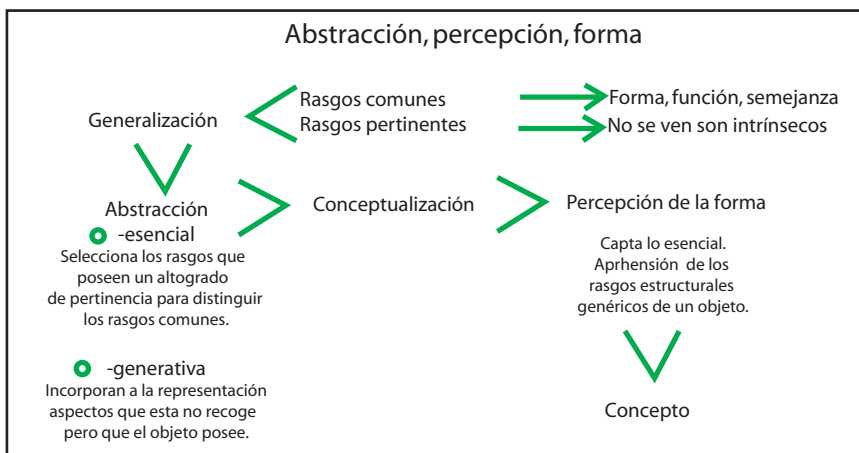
Abstracción, percepción, forma

Generalización

Rasgos comunes
Rasgos pertinentes

Forma, función, semejanza
No se ven son intrínsecos

Abstracción
-esencial
Selecciona los rasgos que poseen un altogrado de pertinencia para distinguir los rasgos comunes.

-generativa
Incorporan a la representación aspectos que esta no recoge pero que el objeto posee.

Conceptualización

Percepción de la forma

Capta lo esencial. Aprhensión de los rasgos estructurales genéricos de un objeto.

Concepto